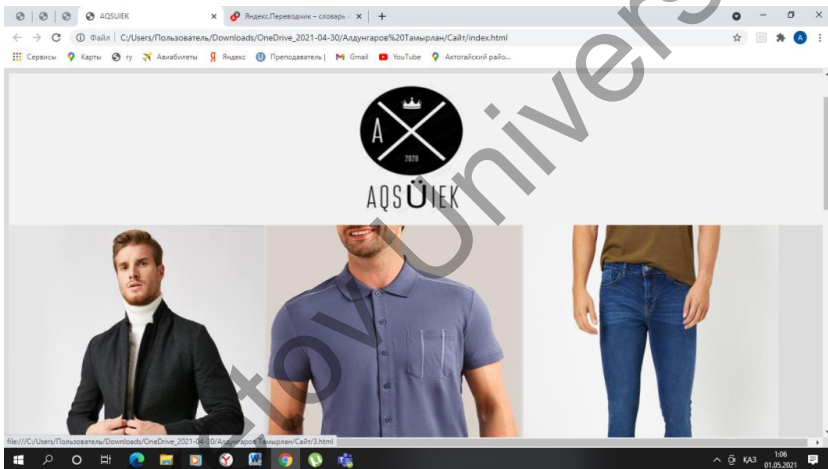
AQSUIEK
Яндекс.Переводчик – словарь
Файл | C:/Users/Пользователь/Downloads/OneDrive_2021-04-30/Алдунгаров%20Тамырлан/Сайт/index.html
Сервисы Карты ru Авиабилеты Яндекс Преподаватель | Gmail YouTube Актогайский райо...

A
2020
AQSÜIEK

file:///C:/Users/Пользователь/Downloads/OneDrive_2021-04-30/Алдунгаров Тамырлан/Сайт/3.html

ҚАЗ 1:06 01.05.2021